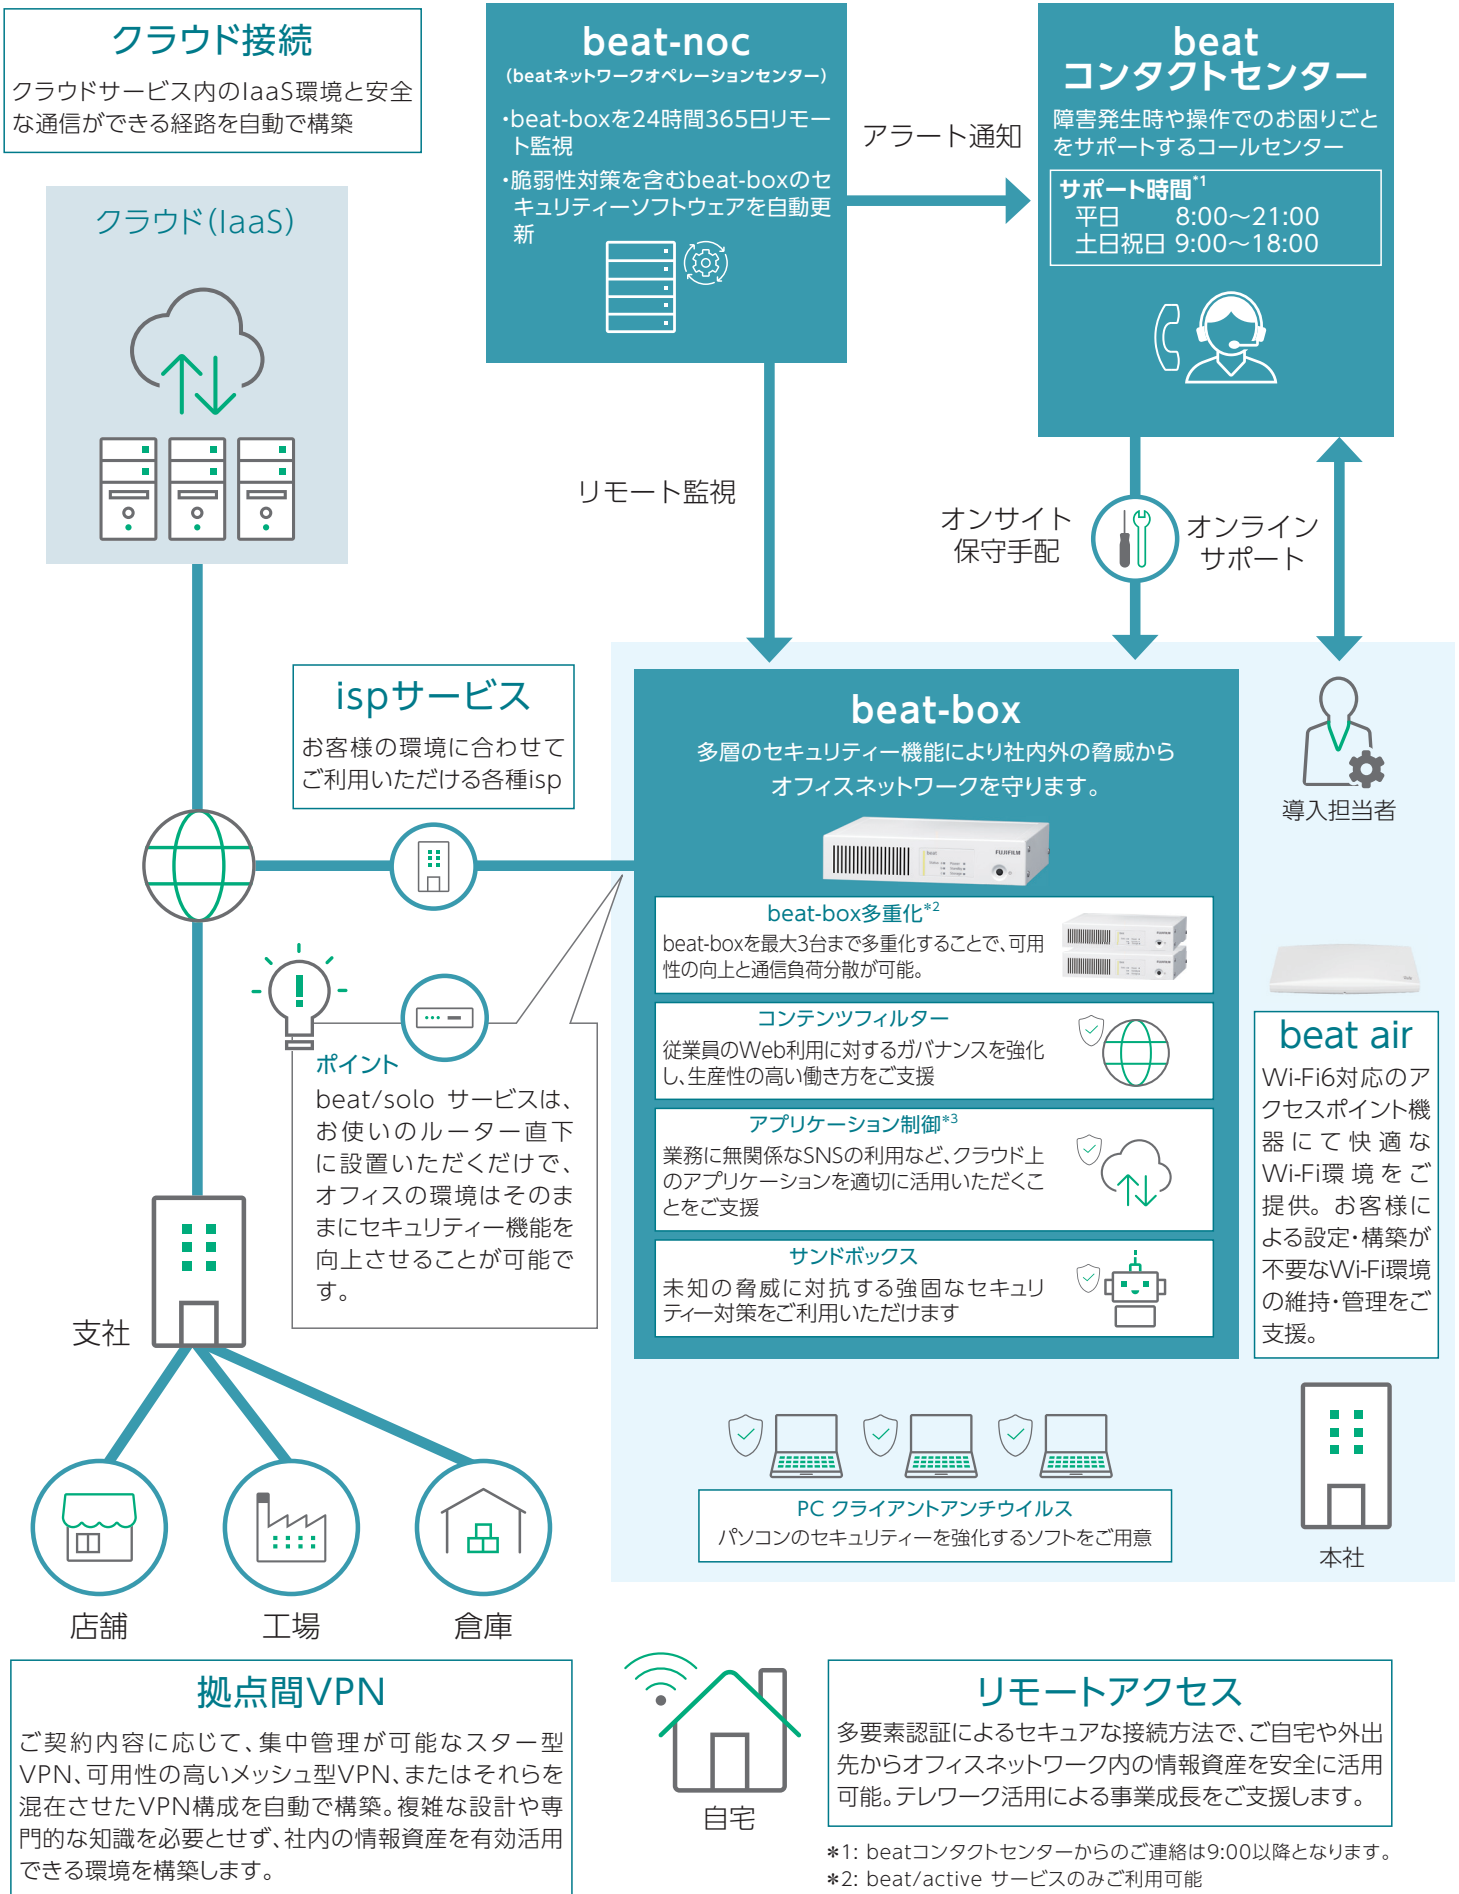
クラウド接続

クラウドサービス内のIaaS環境と安全な通信ができる経路を自動で構築

クラウド(IaaS)

beat-noc
(beatネットワークオペレーションセンター)

・beat-boxを24時間365日リモート監視
・脆弱性対策を含むbeat-boxのセキュリティーソフトウェアを自動更新

アラート通知

beat
コンタクトセンター

障害発生時や操作でのお困りごとをサポートするコールセンター

サポート時間$^{*1}$
平日 8:00～21:00
土日祝日 9:00～18:00

リモート監視

オンサイト
保守手配

オンライン
サポート

ispサービス

お客様の環境に合わせてご利用いただける各種isp

beat-box

多層のセキュリティー機能により社内外の脅威からオフィスネットワークを守ります。

導入担当者

beat-box多重化$^{*2}$
beat-boxを最大3台まで多重化することで、可用性の向上と通信負荷分散が可能。

コンテンツフィルター
従業員のWeb利用に対するガバナンスを強化し、生産性の高い働き方をご支援

アプリケーション制御$^{*3}$
業務に無関係なSNSの利用など、クラウド上のアプリケーションを適切に活用いただくことをご支援

サンドボックス
未知の脅威に対抗する強固なセキュリティー対策をご利用いただけます

ポイント
beat/solo サービスは、お使いのルーター直下に設置いただくだけで、オフィスの環境はそのままにセキュリティー機能を向上させることが可能です。

beat air
Wi-Fi6対応のアクセスポイント機器にて快適なWi-Fi環境をご提供。お客様による設定・構築が不要なWi-Fi環境の維持・管理をご支援。

支社

PC クライアントアンチウイルス
パソコンのセキュリティーを強化するソフトをご用意

本社

店舗　工場　倉庫

拠点間VPN

ご契約内容に応じて、集中管理が可能なスター型VPN、可用性の高いメッシュ型VPN、またはそれらを混在させたVPN構成を自動で構築。複雑な設計や専門的な知識を必要とせず、社内の情報資産を有効活用できる環境を構築します。

自宅

リモートアクセス

多要素認証によるセキュアな接続方法で、ご自宅や外出先からオフィスネットワーク内の情報資産を安全に活用可能。テレワーク活用による事業成長をご支援します。

＊1: beatコンタクトセンターからのご連絡は9:00以降となります。
＊2: beat/active サービスのみご利用可能